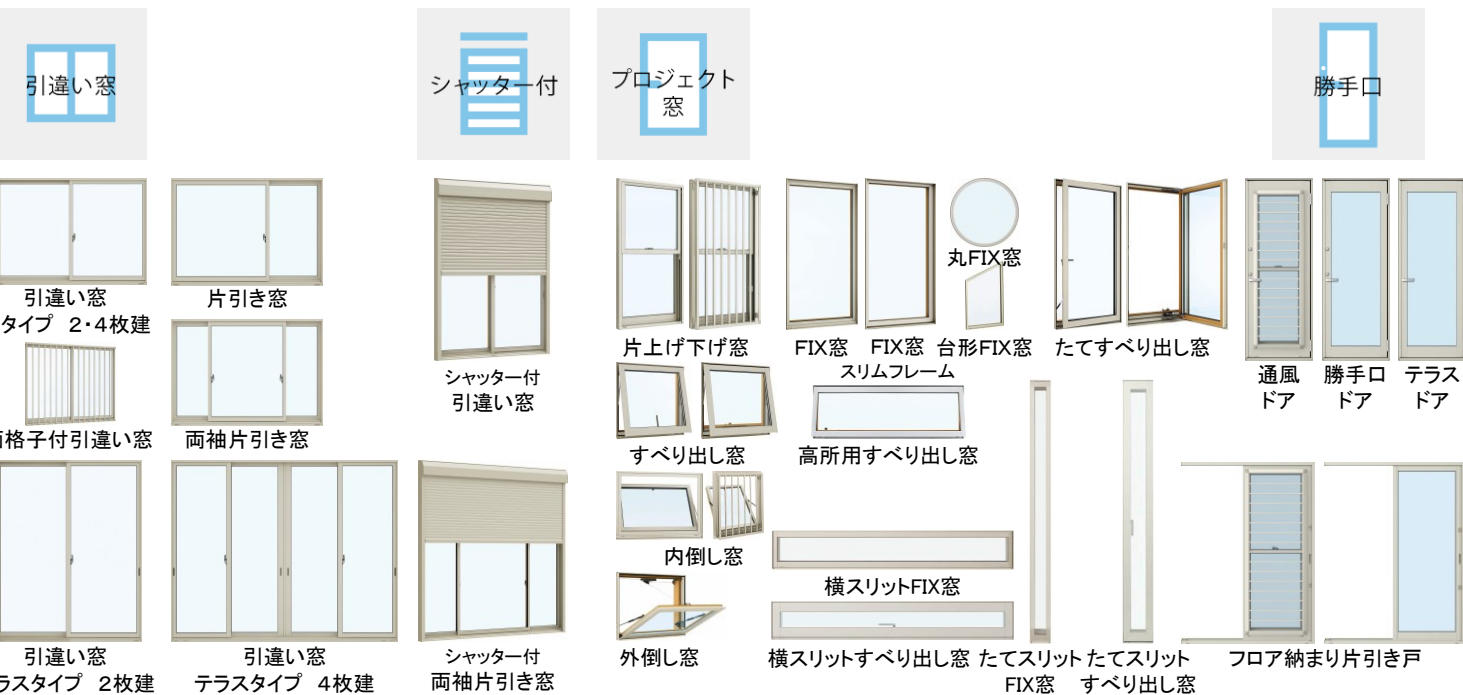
引違い窓

シャッター付

プロジェクト窓

勝手口

引違い窓
タイプ 2・4枚建

片引き窓

面格子付引違い窓

両袖片引き窓

引違い窓
ラスタイプ 2枚建

引違い窓
テラスタイプ 4枚建

シャッター付
引違い窓

シャッター付
両袖片引き窓

片上げ下げ窓

FIX窓

FIX窓
スリムフレーム

丸FIX窓

台形FIX窓

たてすべり出し窓

通風ドア

勝手口ドア

テラスドア

すべり出し窓

高所用すべり出し窓

内倒し窓

横スリットFIX窓

外倒し窓

横スリットすべり出し窓

たてスリット
FIX窓

たてスリット
すべり出し窓

フロア納まり片引き戸